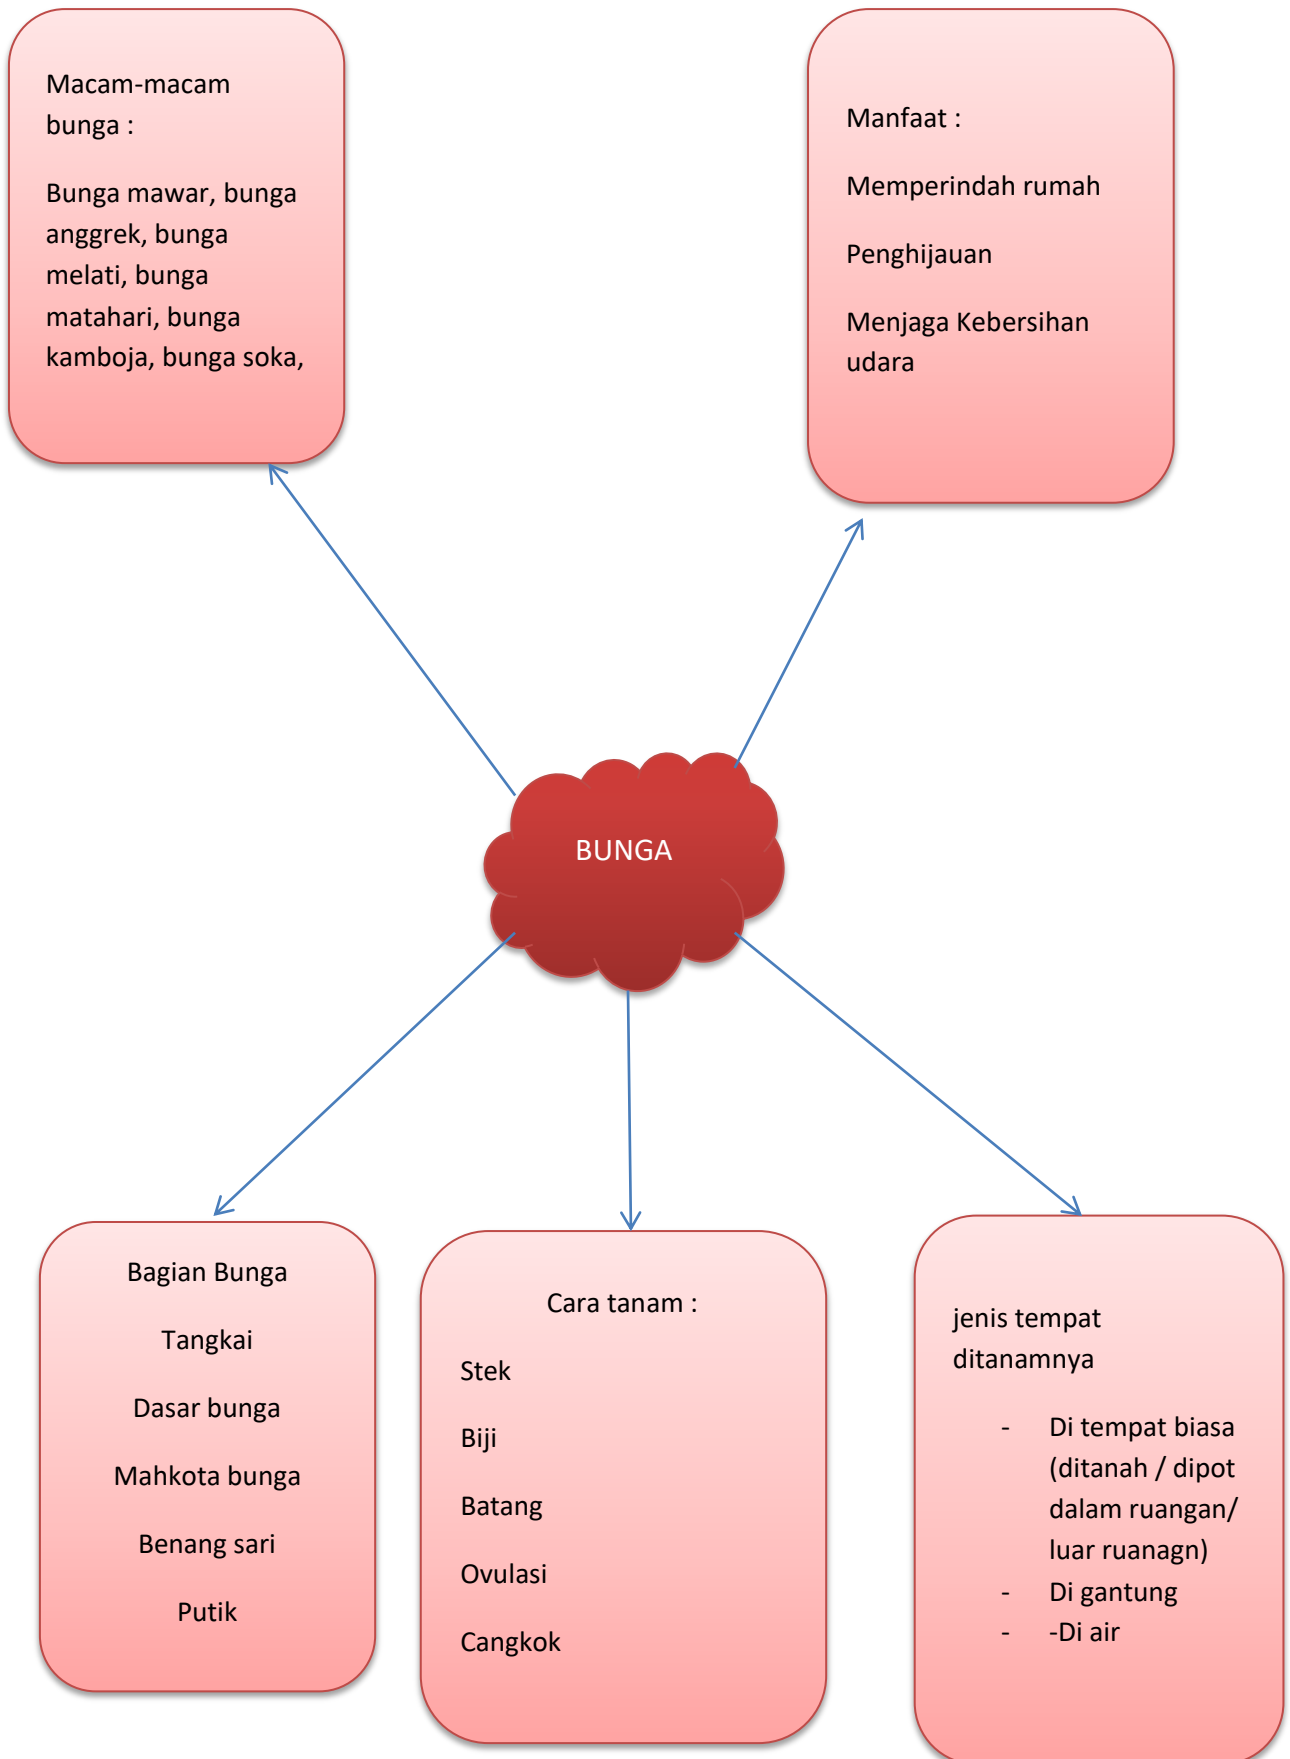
Macam-macam bunga :

Bunga mawar, bunga anggrek, bunga melati, bunga matahari, bunga kamboja, bunga soka,

Manfaat :

Memperindah rumah

Penghijauan

Menjaga Kebersihan udara

BUNGA

Bagian Bunga

Tangkai

Dasar bunga

Mahkota bunga

Benang sari

Putik

Cara tanam :

Stek

Biji

Batang

Ovulasi

Cangkok

jenis tempat ditanamnya

- Di tempat biasa (ditanah / dipot dalam ruangan/ luar ruanagn)
- Di gantung
- -Di air